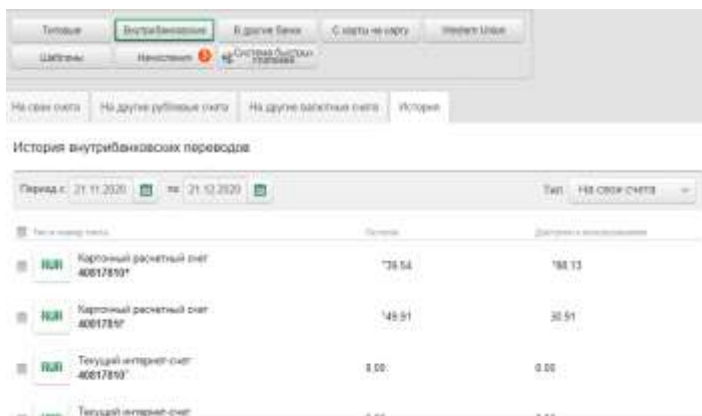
Типовые | Внутрибанковские | В другие банки | С карты на карту | Western Union

Шаблоны | Начисления | Система быстрых платежей

На свои счета | На другие рублевые счета | На другие валютные счета | История

История внутрибанковских переводов

Период с: 21.11.2020 по: 21.12.2020

Тип: На свои счета

| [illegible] | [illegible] | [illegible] |
|---|---|---|
| RUR Карточный расчетный счет 40817810* | *39.54 | *98.13 |
| RUR Карточный расчетный счет 40817810* | *49.91 | 30.91 |
| RUR Текущий интернет-счет 40817810* | 0.00 | 0.00 |
| RUR Текущий интернет-счет | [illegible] | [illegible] |